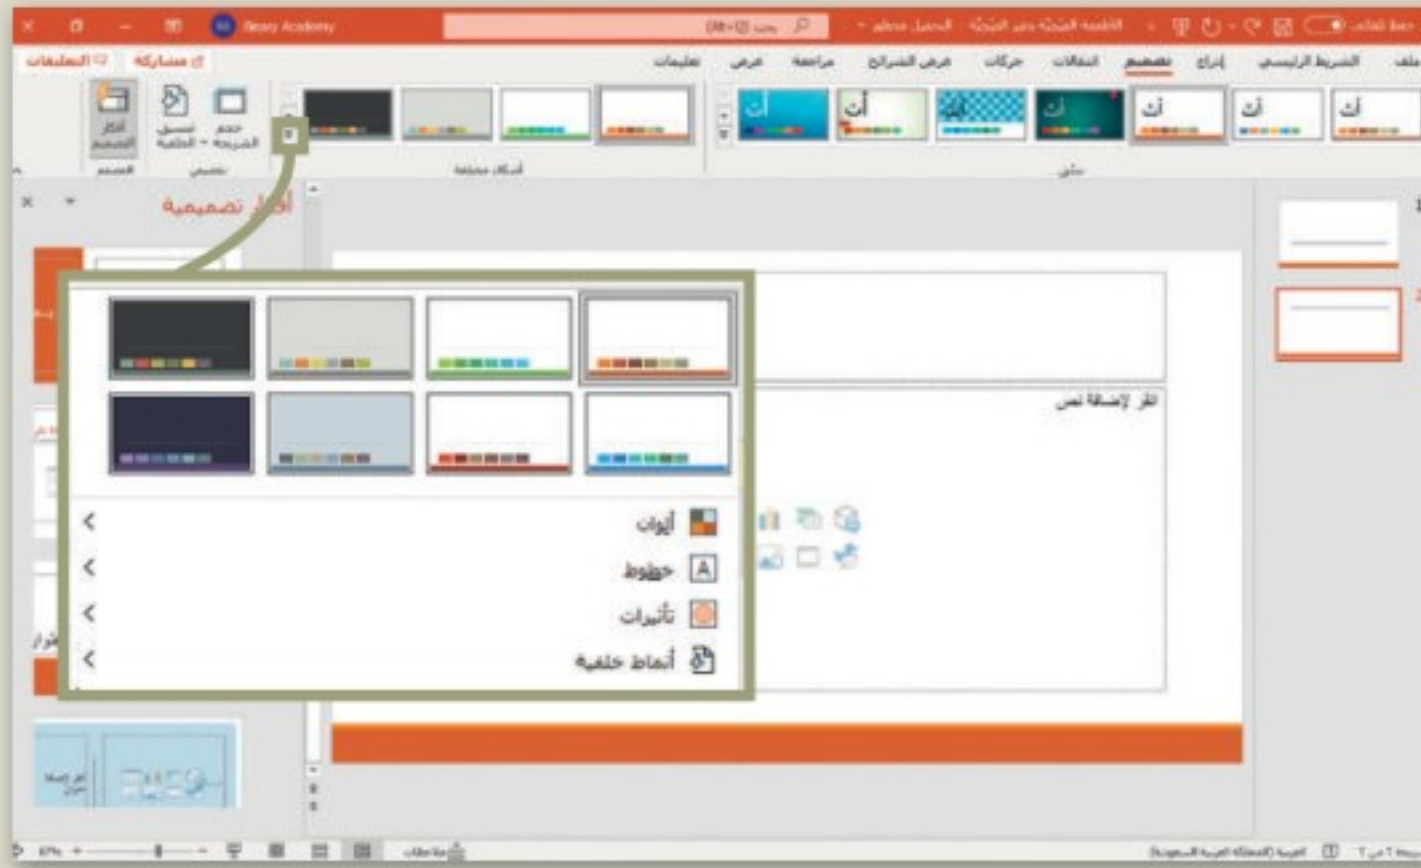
حفظ تلقائي · الأنظمة المدمجة على المركبة · الحمل محفظ · بحث (Alt+Q) · Binary Academy

ملف · الشريط الرئيسي · إدراج · تصميم · انتقالات · حركات · عرض الشرائح · مراجعة · عرض · تعليمات

مشاركة · التعليقات

نسق · أشكال مختلفة

حجم الشريحة · تنسيق الخلفية · أفكار التصميم

تخصيص · المصمم

أفكار تصميمية

انقر لإضافة نص

ألوان

خطوط

تأثيرات

أنماط خلفية

ملاحظات

العربية (المملكة العربية السعودية)